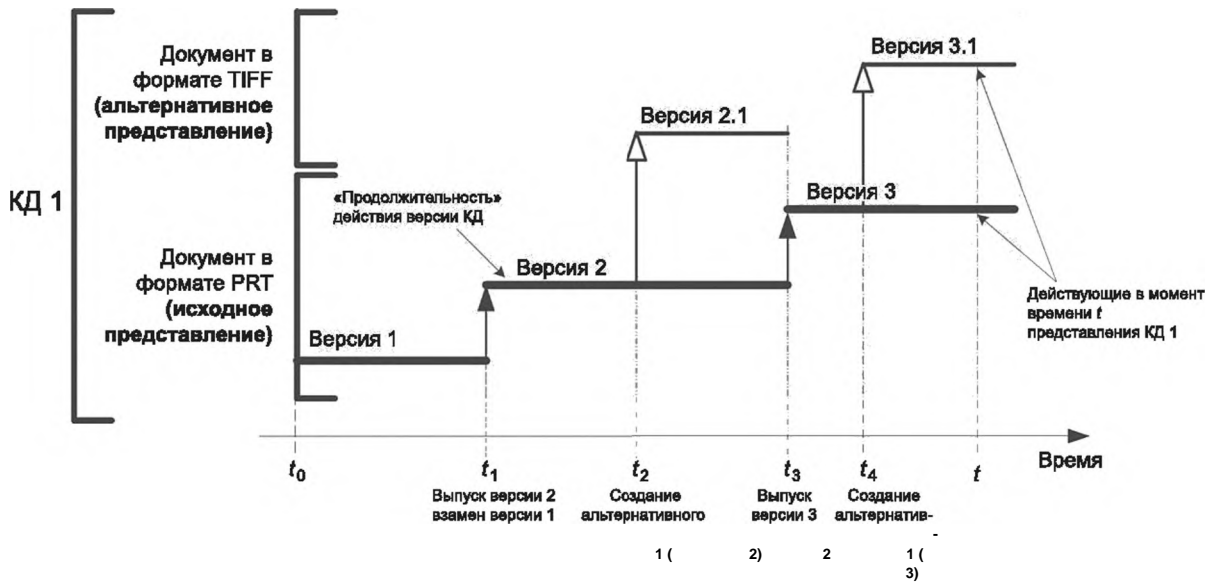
КД 1

Документ в формате TIFF (альтернативное представление)

Документ в формате PRT (исходное представление)

«Продолжительность» действия версии КД

Версия 1

Версия 2

Версия 2.1

Версия 3

Версия 3.1

Действующие в момент времени $t$ представления КД 1

$t_0$

$t_1$
Выпуск версии 2 взамен версии 1

$t_2$
Создание альтернативного

$t_3$
Выпуск версии 3

$t_4$
Создание альтернатив-
-

$t$

Время

1 ( 2) 2 1 ( 3)